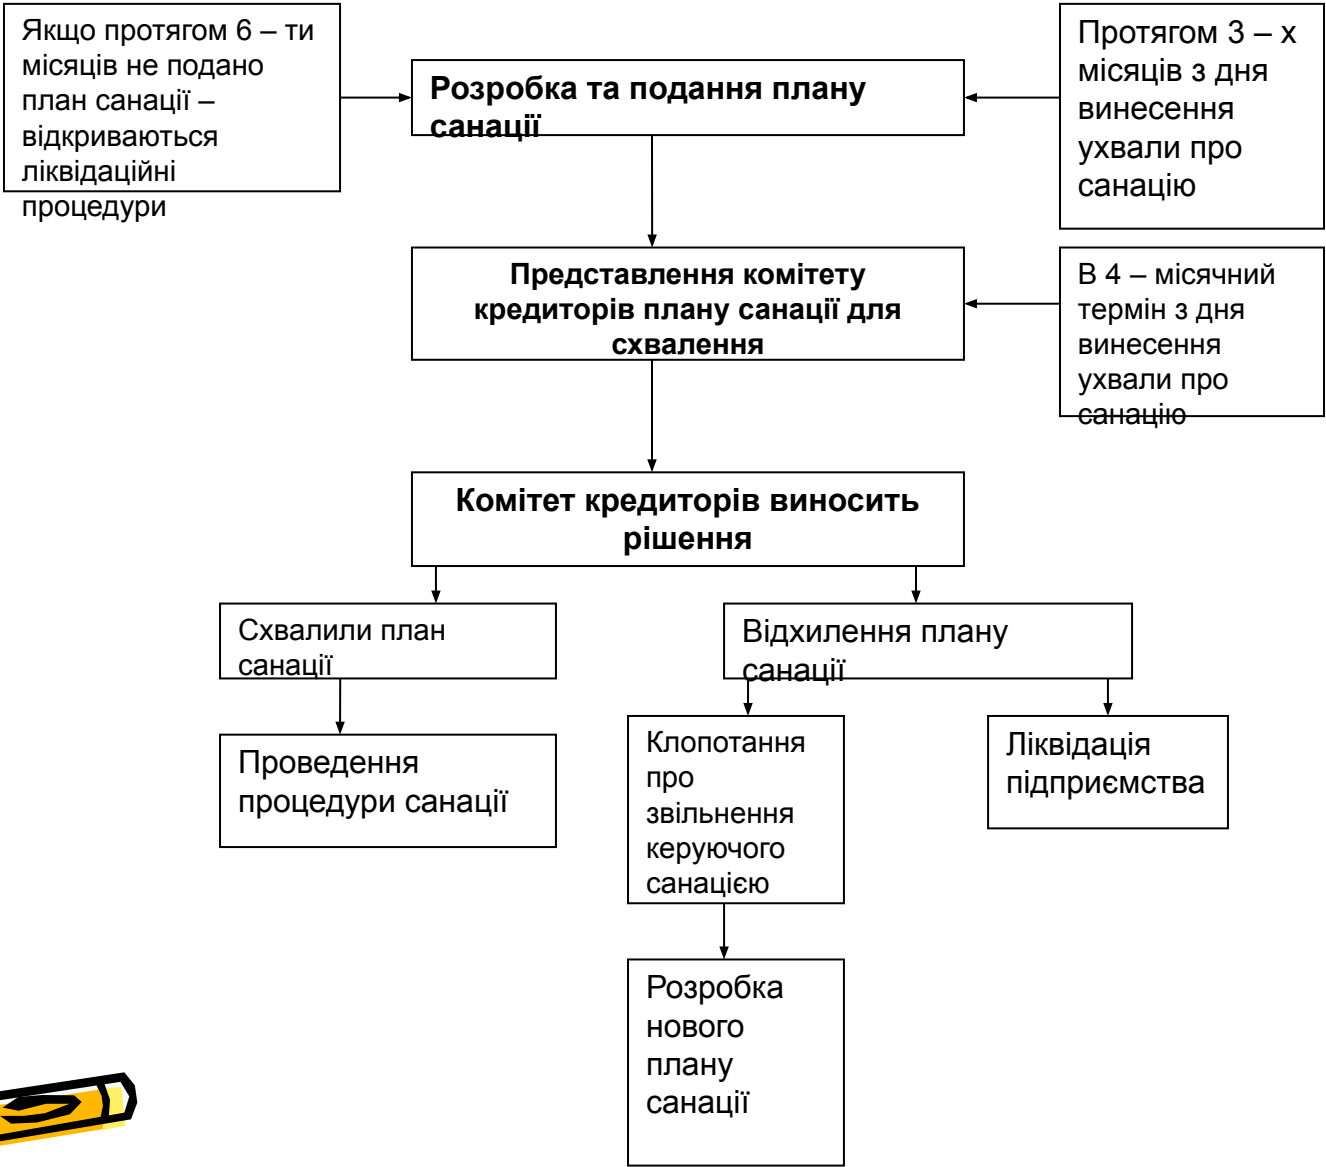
Якщо протягом 6 – ти місяців не подано план санації – відкриваються ліквідаційні процедури

Розробка та подання плану санації

Протягом 3 – х місяців з дня винесення ухвали про санацію

Представлення комітету кредиторів плану санації для схвалення

В 4 – місячний термін з дня винесення ухвали про санацію

Комітет кредиторів виносить рішення

Схвалили план санації

Відхилення плану санації

Проведення процедури санації

Клопотання про звільнення керуючого санацією

Ліквідація підприємства

Розробка нового плану санації